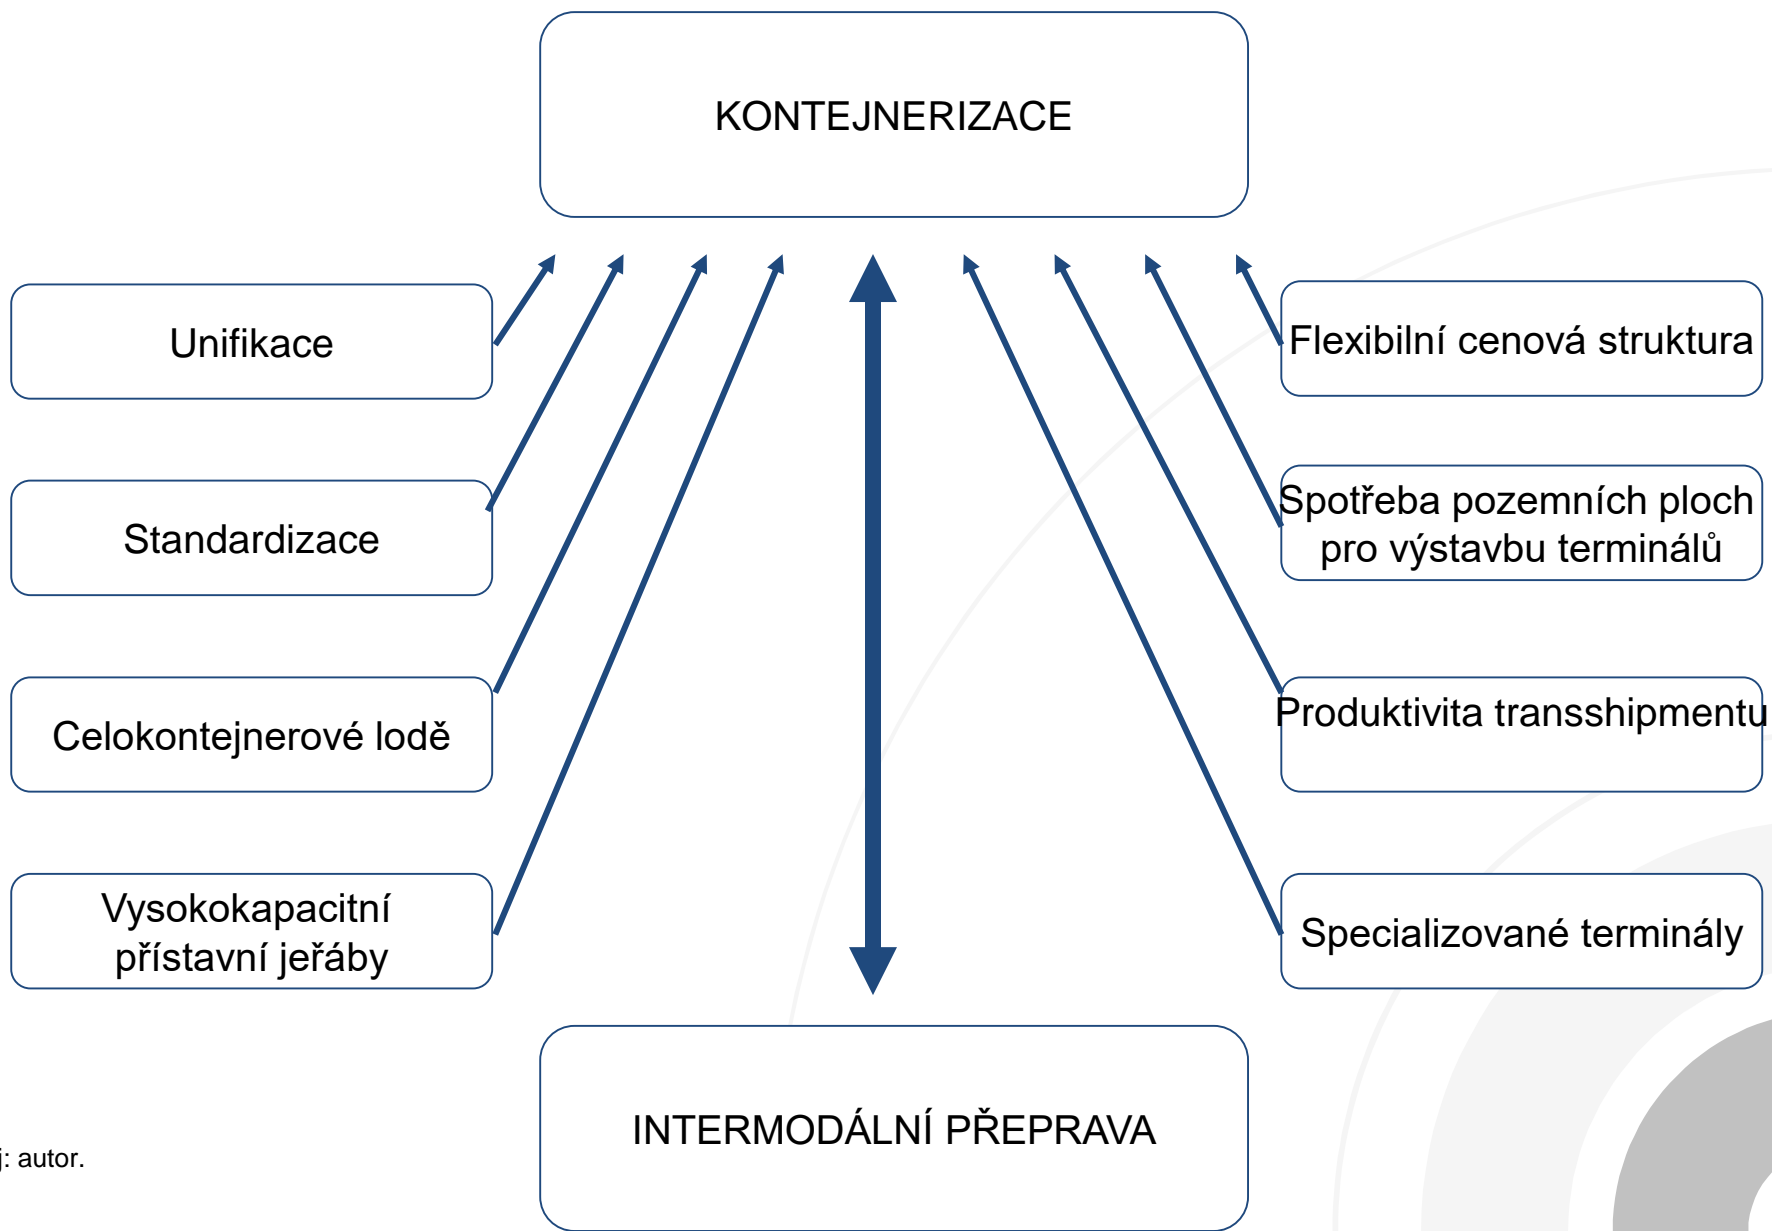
KONTEJNERIZACE

Unifikace

Standardizace

Celokontejnerové lodě

Vysokokapacitní přístavní jeřáby

Flexibilní cenová struktura

Spotřeba pozemních ploch pro výstavbu terminálů

Produktivita transshipmentu

Specializované terminály

INTERMODÁLNÍ PŘEPRAVA

j: autor.